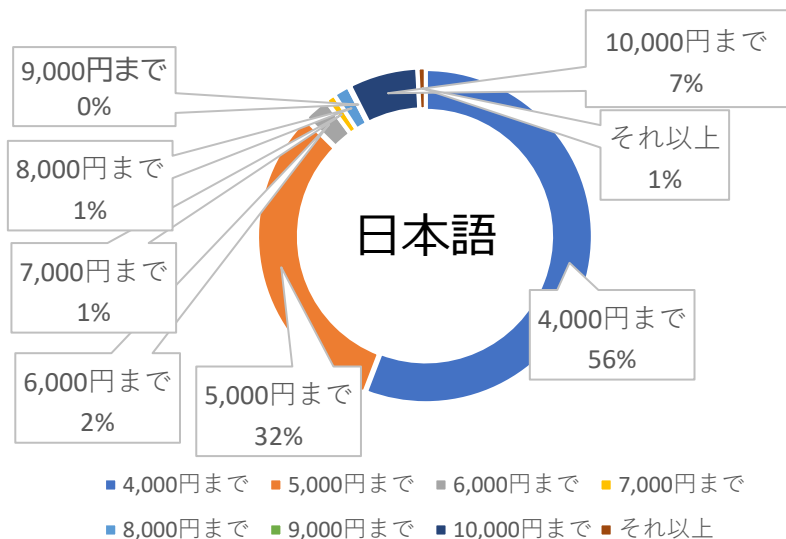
9,000円まで
0%

10,000円まで
7%

それ以上
1%

8,000円まで
1%

日本語

7,000円まで
1%

4,000円まで
56%

6,000円まで
2%

5,000円まで
32%

4,000円まで 5,000円まで 6,000円まで 7,000円まで 8,000円まで 9,000円まで 10,000円まで それ以上